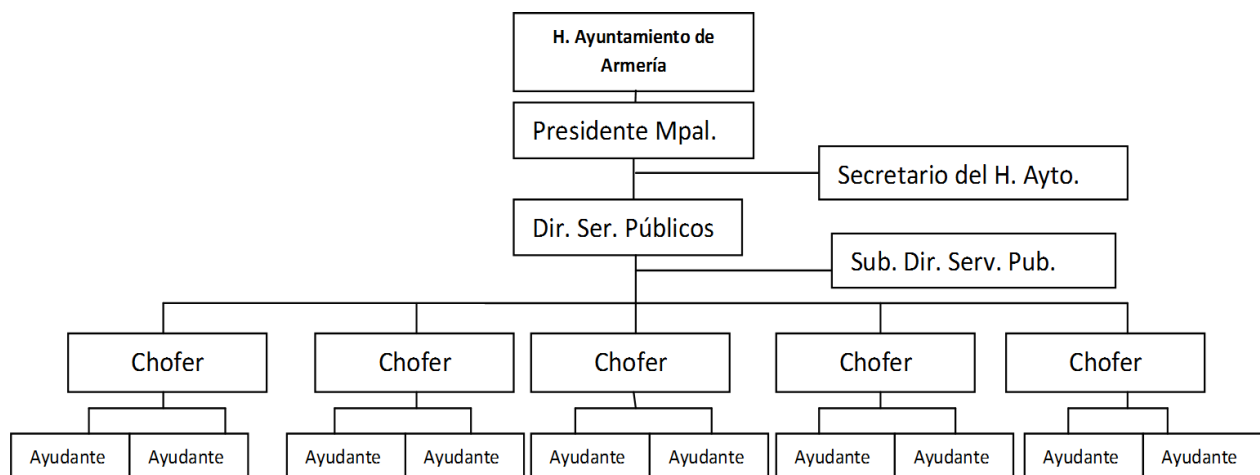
H. Ayuntamiento de Armería

Presidente Mpal.

Secretario del H. Ayto.

Dir. Ser. Públicos

Sub. Dir. Serv. Pub.

Chofer

Ayudante

Ayudante

Chofer

Ayudante

Ayudante

Chofer

Ayudante

Ayudante

Chofer

Ayudante

Ayudante

Chofer

Ayudante

Ayudante